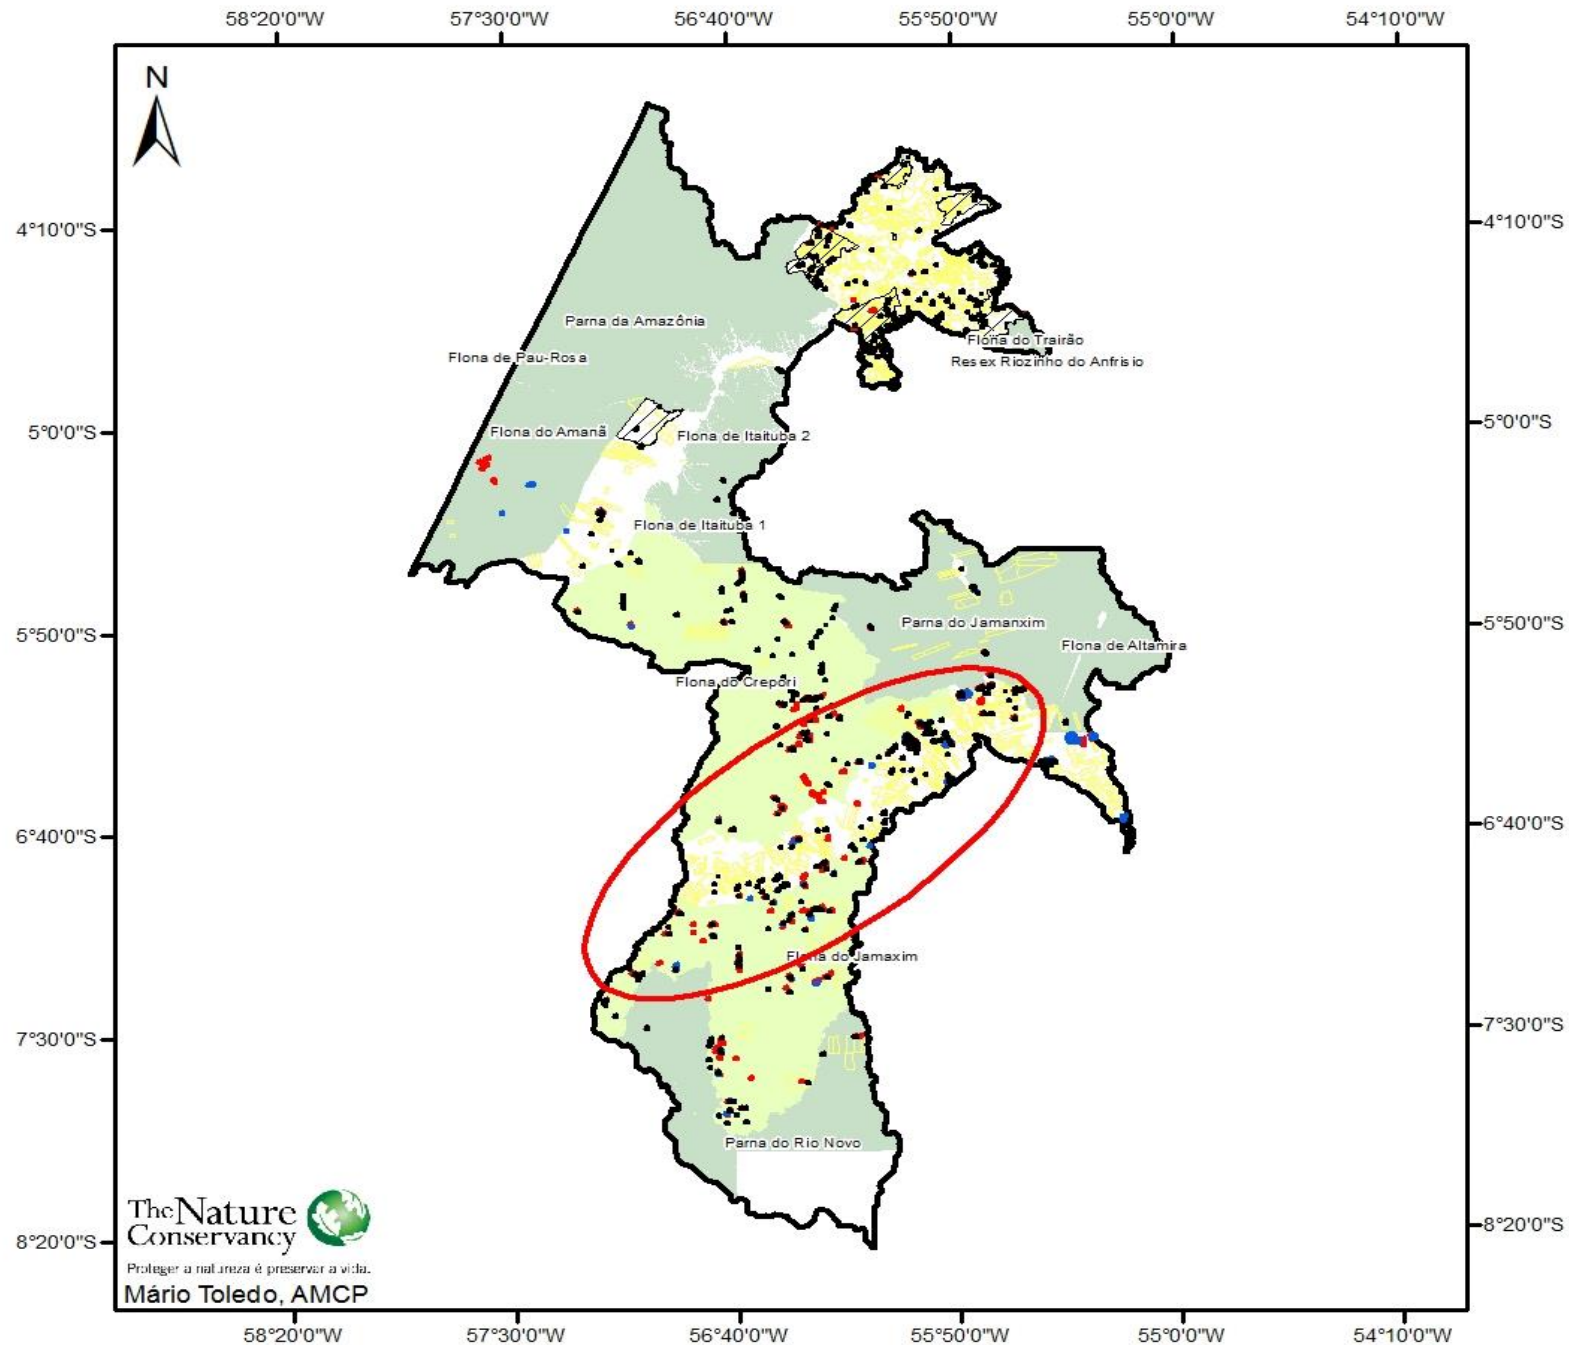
58°20'0"W 57°30'0"W 56°40'0"W 55°50'0"W 55°0'0"W 54°10'0"W

N

4°10'0"S
5°0'0"S
5°50'0"S
6°40'0"S
7°30'0"S
8°20'0"S

4°10'0"S
5°0'0"S
5°50'0"S
6°40'0"S
7°30'0"S
8°20'0"S

Parna da Amazônia
Flona de Pau-Rosa
Flona do Trairão
Resex Riozinho do Anfrisio
Flona do Amanã
Flona de Itaituba 2
Flona de Itaituba 1
Parna do Jamanxim
Flona de Altamira
Flona do Crepori
Flona do Jamaxim
Parna do Rio Novo

The Nature Conservancy
Proteger a natureza é preservar a vida.
Mário Toledo, AMCP

58°20'0"W 57°30'0"W 56°40'0"W 55°50'0"W 55°0'0"W 54°10'0"W